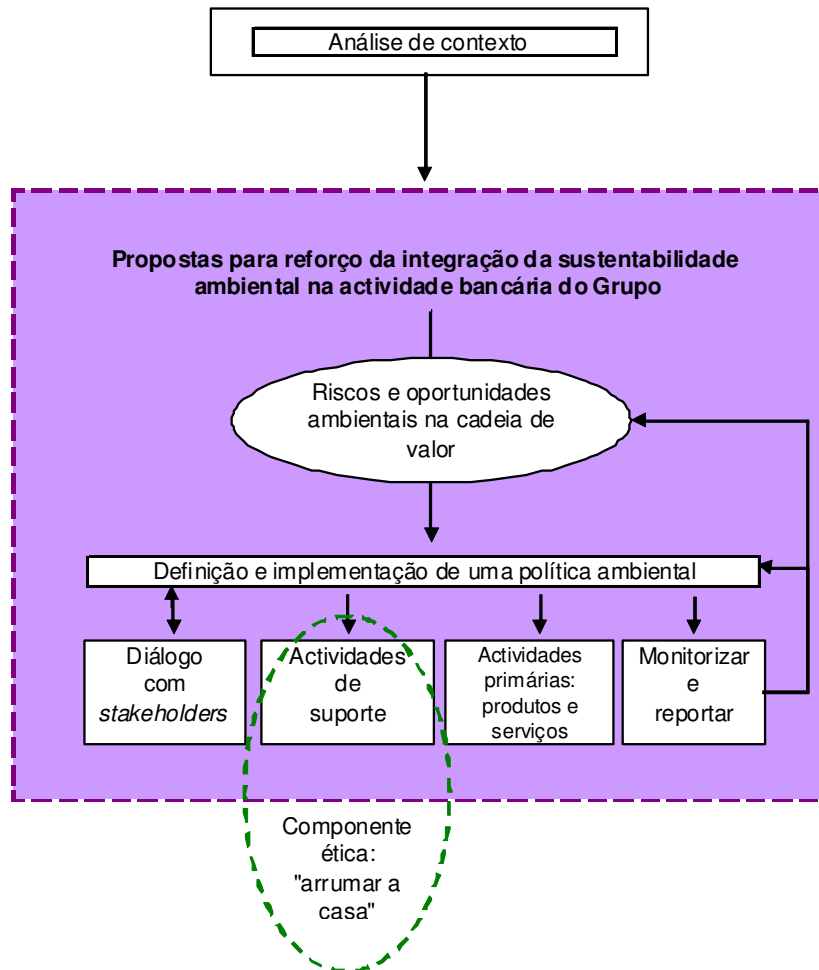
Análise de contexto

Propostas para reforço da integração da sustentabilidade ambiental na actividade bancária do Grupo

Riscos e oportunidades ambientais na cadeia de valor

Definição e implementação de uma política ambiental

Diálogo com *stakeholders*

Actividades de suporte

Actividades primárias: produtos e serviços

Monitorizar e reportar

Componente ética: "arrumar a casa"